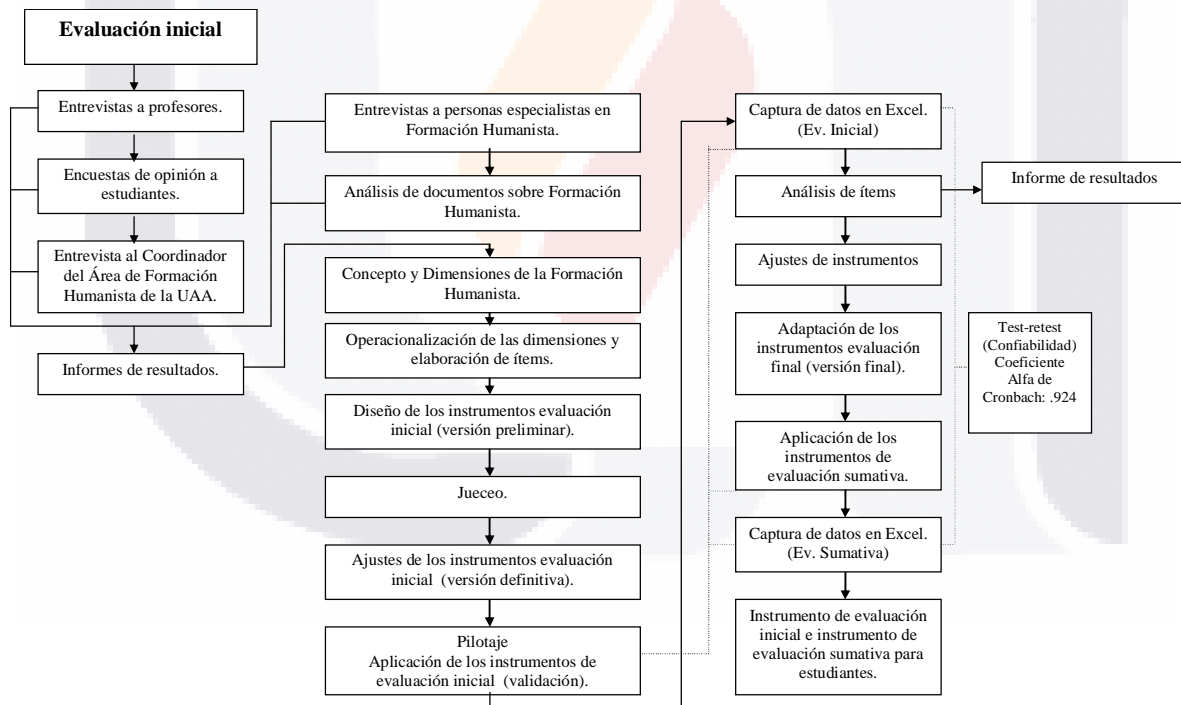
Evaluación inicial

Entrevistas a profesores.

Encuestas de opinión a estudiantes.

Entrevista al Coordinador del Área de Formación Humanista de la UAA.

Informes de resultados.

Entrevistas a personas especialistas en Formación Humanista.

Análisis de documentos sobre Formación Humanista.

Concepto y Dimensiones de la Formación Humanista.

Operacionalización de las dimensiones y elaboración de ítems.

Diseño de los instrumentos evaluación inicial (versión preliminar).

Jueceo.

Ajustes de los instrumentos evaluación inicial (versión definitiva).

Pilotaje
Aplicación de los instrumentos de evaluación inicial (validación).

Captura de datos en Excel. (Ev. Inicial)

Análisis de ítems

Informe de resultados

Ajustes de instrumentos

Adaptación de los instrumentos evaluación final (versión final).

Test-retest (Confiabilidad) Coeficiente Alfa de Cronbach: .924

Aplicación de los instrumentos de evaluación sumativa.

Captura de datos en Excel. (Ev. Sumativa)

Instrumento de evaluación inicial e instrumento de evaluación sumativa para estudiantes.